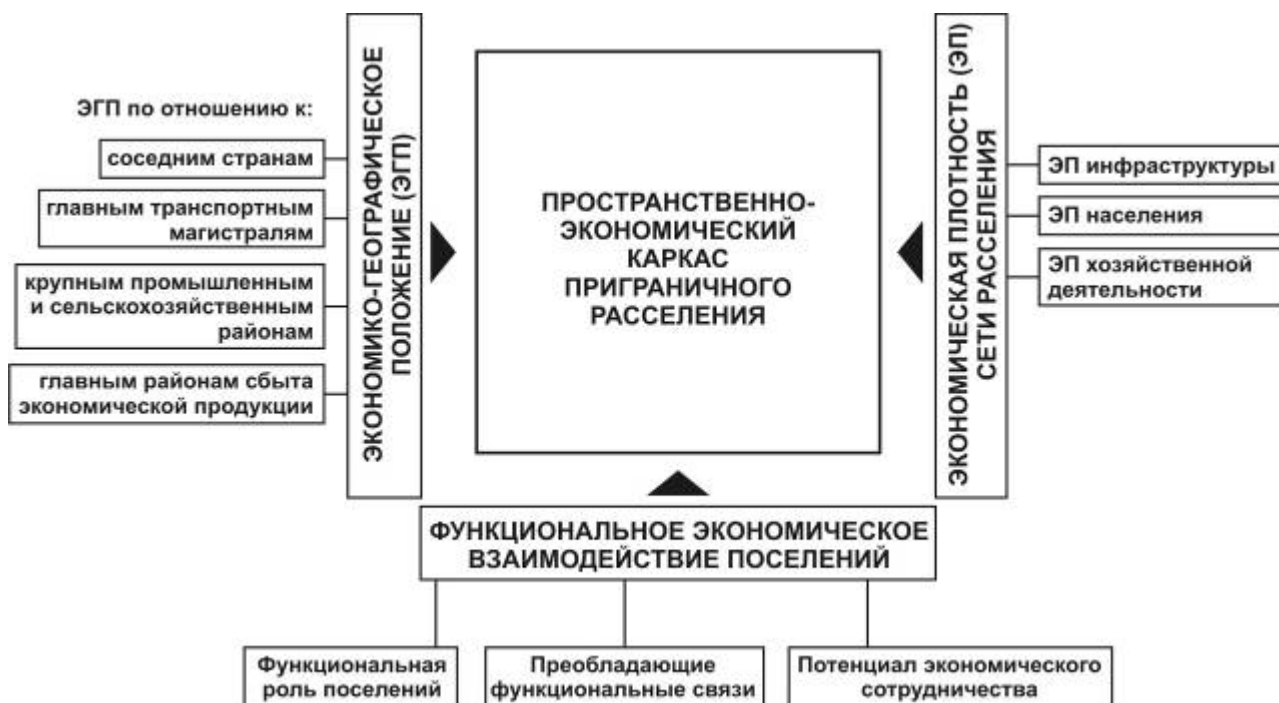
ЭГП по отношению к:

соседним странам

главным транспортным магистралям

крупным промышленным и сельскохозяйственным районам

главным районам сбыта экономической продукции

ЭКОНОМИКО-ГЕОГРАФИЧЕСКОЕ ПОЛОЖЕНИЕ (ЭГП)

ПРОСТРАНСТВЕННО-ЭКОНОМИЧЕСКИЙ КАРКАС ПРИГРАНИЧНОГО РАССЕЛЕНИЯ

ЭКОНОМИЧЕСКАЯ ПЛОТНОСТЬ (ЭП) СЕТИ РАССЕЛЕНИЯ

ЭП инфраструктуры

ЭП населения

ЭП хозяйственной деятельности

ФУНКЦИОНАЛЬНОЕ ЭКОНОМИЧЕСКОЕ ВЗАИМОДЕЙСТВИЕ ПОСЕЛЕНИЙ

Функциональная роль поселений

Преобладающие функциональные связи

Потенциал экономического сотрудничества